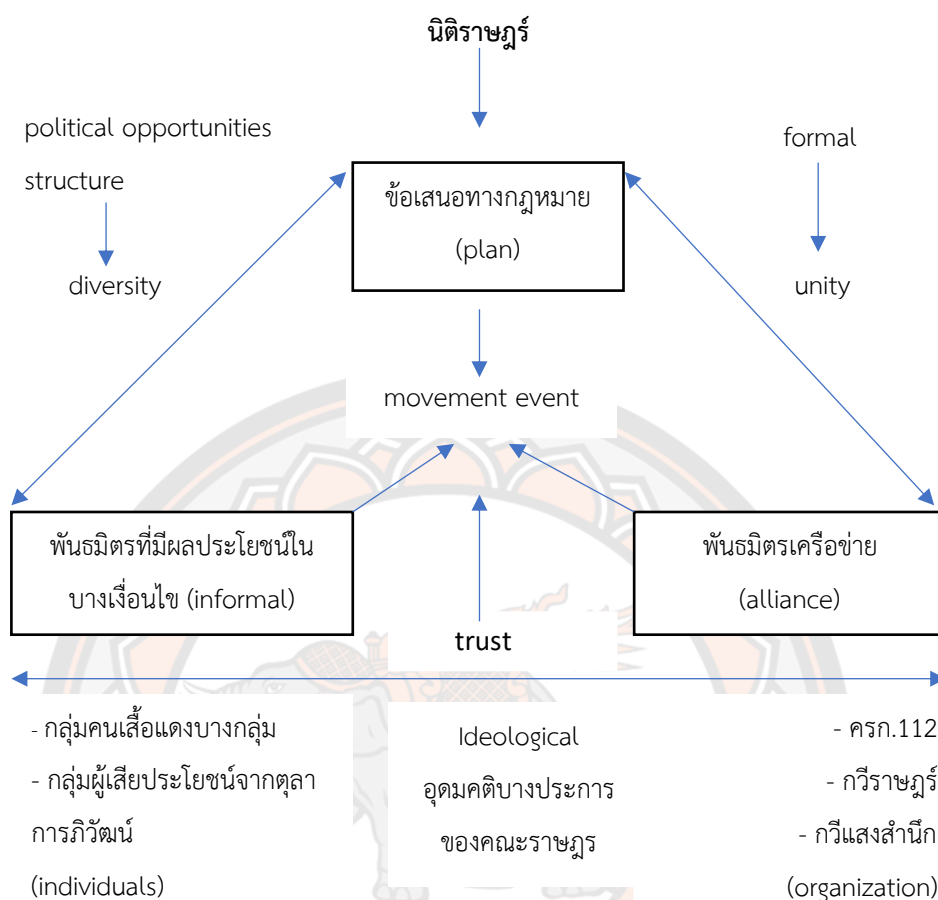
นิติราษฎร์

political opportunities structure

diversity

formal

unity

ข้อเสนอทางกฎหมาย (plan)

movement event

พันธมิตรที่มีผลประโยชน์ในบางเงื่อนไข (informal)

พันธมิตรเครือข่าย (alliance)

trust

- กลุ่มคนเสื้อแดงบางกลุ่ม
- กลุ่มผู้เสียประโยชน์จากตุลาการภิวัฒน์
(individuals)

Ideological
อุดมคติบางประการของคณะราษฎร

- ครก.112
- กวีราษฎร์
- กวีแสงสำนึก
(organization)